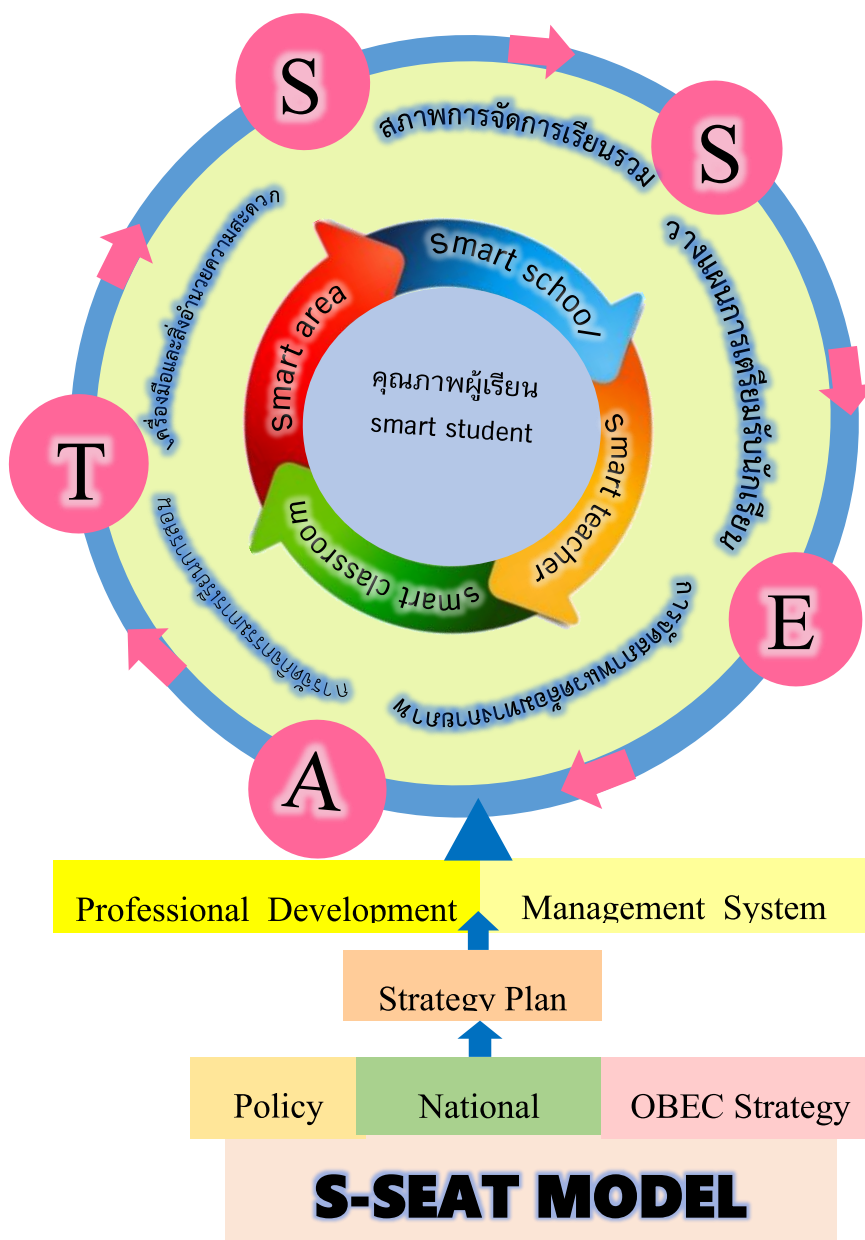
S

สภาพการจัดการเรียนรวม

S

วางแผนการเตรียมรับนักเรียน

E

การจัดสภาพห้องและสถานที่

A

การจัดกิจกรรมการเรียนการสอน

T

เครื่องมือและสิ่งอำนวยความสะดวก

smart school

smart teacher

smart classroom

smart area

คุณภาพผู้เรียน
smart student

Professional Development

Management System

Strategy Plan

Policy

National

OBEC Strategy

S-SEAT MODEL